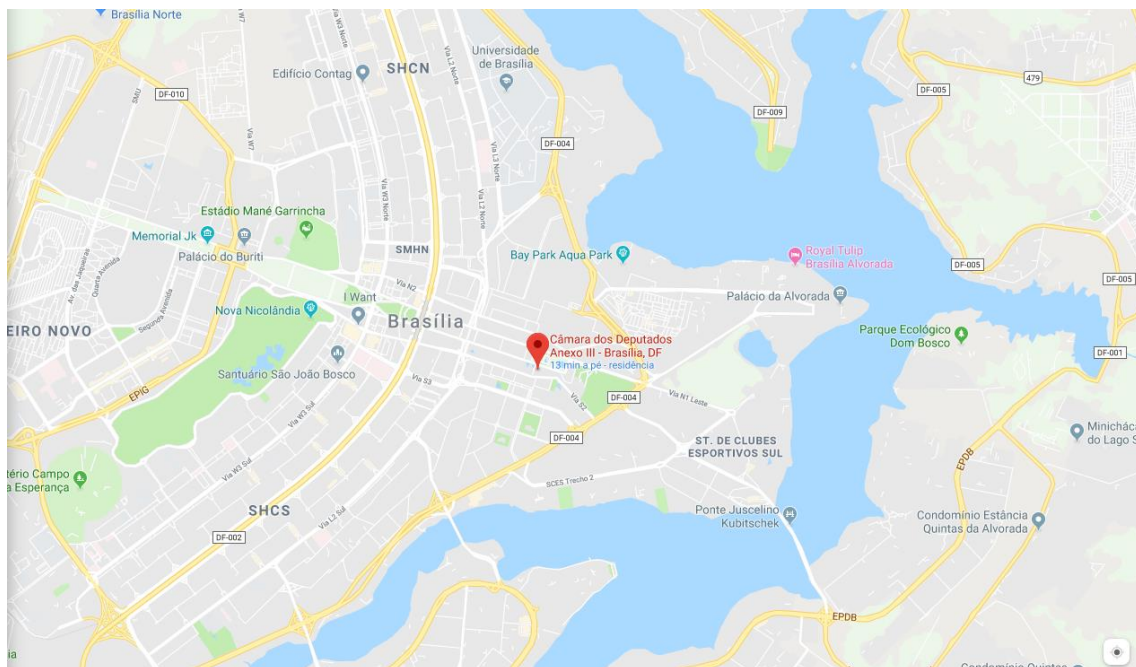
Brasília Norte
W7
Via W3 Norte
Universidade de Brasília
Edifício Contag
SHCN
Via L4 Norte
DF-010
SMU
Via W7
DF-004
Via L3 Norte
Via L2 Norte
Via W3 Norte
DF-009
479
DF-005
Estádio Mané Garrincha
Memorial Jk
Palácio do Buriti
SMHN
Bay Park Aqua Park
Royal Tulip Brasília Alvorada
DF-005
DF-005
Via N2
I Want
Palácio da Alvorada
Nova Nicolândia
Brasília
Parque Ecológico Dom Bosco
EIRO NOVO
Câmara dos Deputados Anexo III - Brasília, DF
13 min a pé · residência
DF-001
Santuário São João Bosco
Via S3
EPIG
DF-004
Via N1 Leste
Via W3 Sul
Via S2
DF-004
ST. DE CLUBES ESPORTIVOS SUL
Minichác do Lago S
tério Campo a Esperança
SCES Trecho 2
EPDB
Via W3 Sul
SHCS
Via L2 Sul
Ponte Juscelino Kubitschek
Condomínio Estância Quintas da Alvorada
DF-002
EPDB
Av. das Jaqueiras
Quarta Avenida
Segunda Avenida